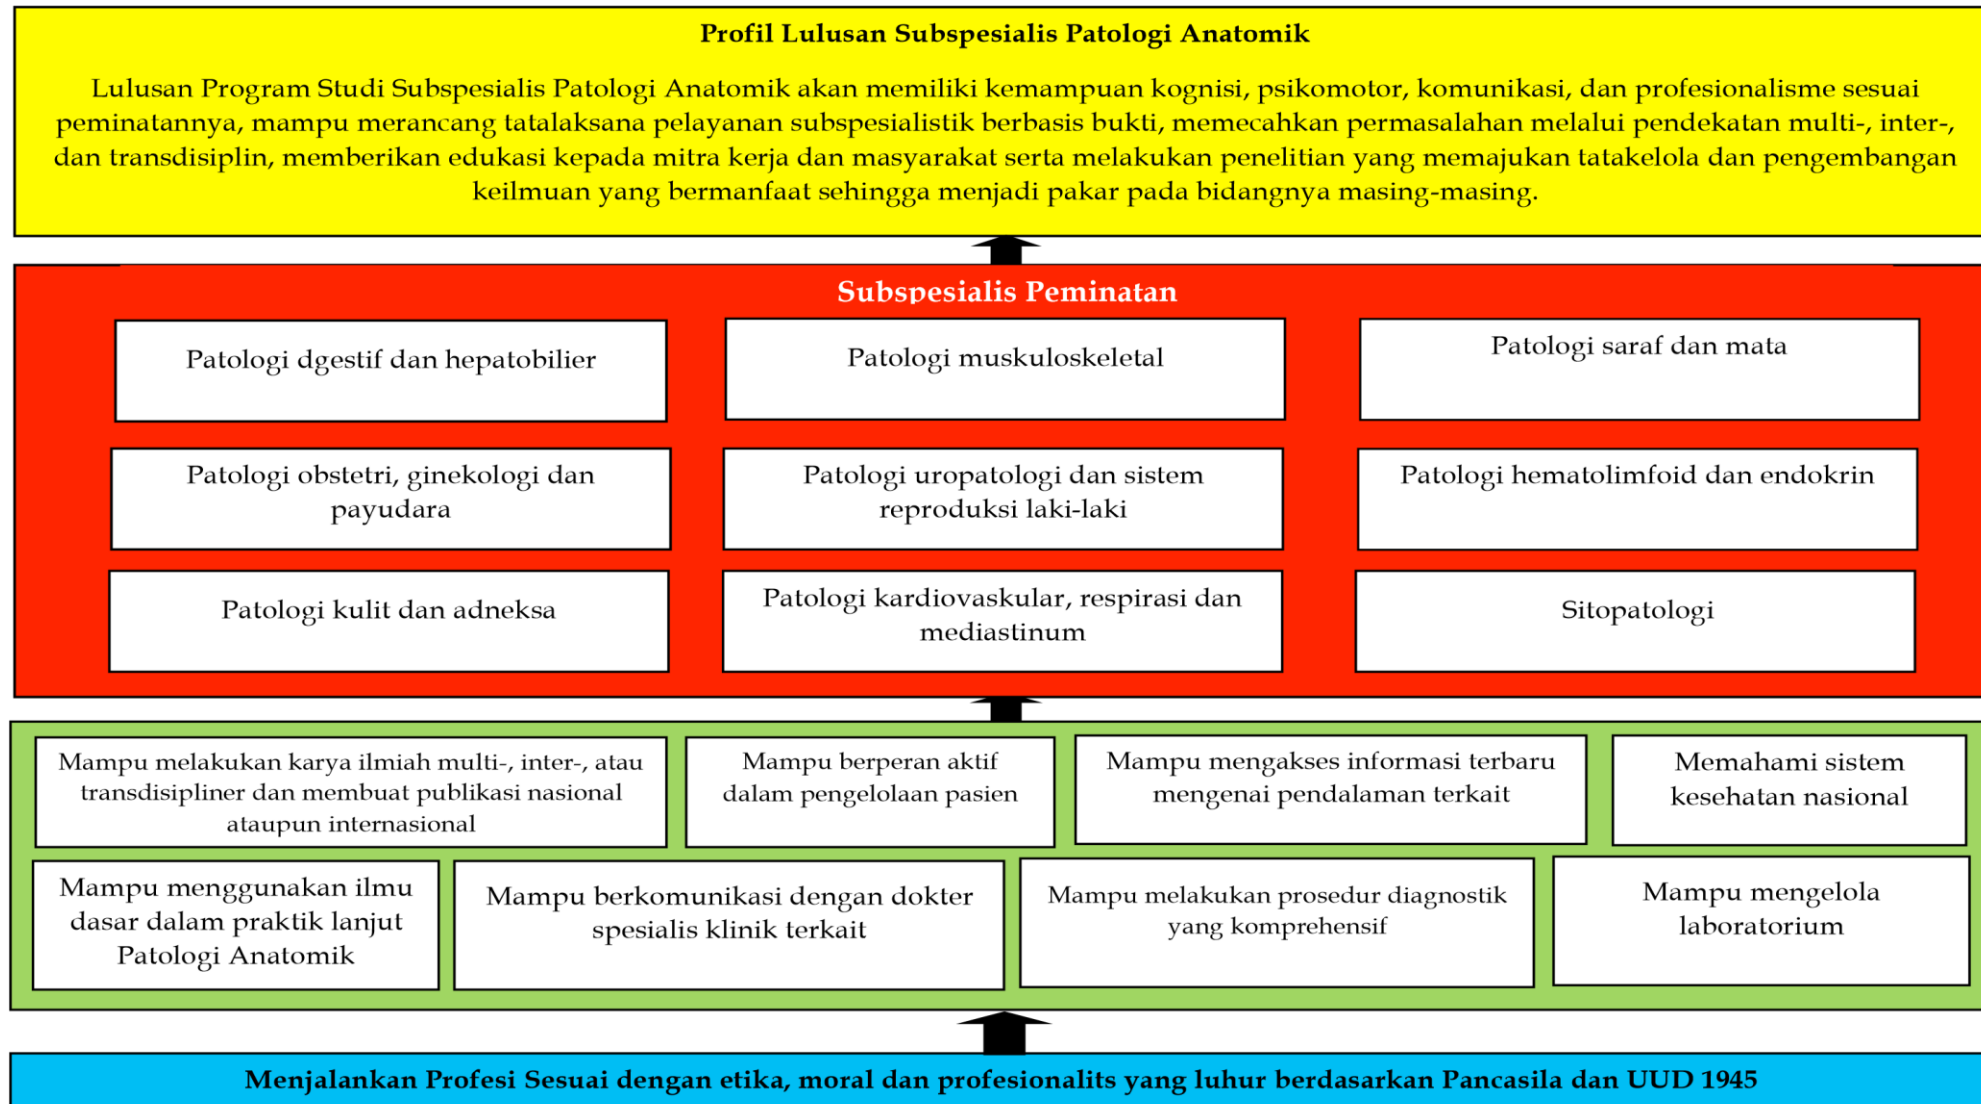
Profil Lulusan Subspesialis Patologi Anatomik

Lulusan Program Studi Subspesialis Patologi Anatomik akan memiliki kemampuan kognisi, psikomotor, komunikasi, dan profesionalisme sesuai peminatannya, mampu merancang tatalaksana pelayanan subspesialistik berbasis bukti, memecahkan permasalahan melalui pendekatan multi-, inter-, dan transdisiplin, memberikan edukasi kepada mitra kerja dan masyarakat serta melakukan penelitian yang memajukan tatakelola dan pengembangan keilmuan yang bermanfaat sehingga menjadi pakar pada bidangnya masing-masing.

Subspesialis Peminatan

Patologi dgestif dan hepatobilier

Patologi muskuloskeletal

Patologi saraf dan mata

Patologi obstetri, ginekologi dan payudara

Patologi uropatologi dan sistem reproduksi laki-laki

Patologi hematolimfoid dan endokrin

Patologi kulit dan adneksa

Patologi kardiovaskular, respirasi dan mediastinum

Sitopatologi

Mampu melakukan karya ilmiah multi-, inter-, atau transdisipliner dan membuat publikasi nasional ataupun internasional

Mampu berperan aktif dalam pengelolaan pasien

Mampu mengakses informasi terbaru mengenai pendalaman terkait

Memahami sistem kesehatan nasional

Mampu menggunakan ilmu dasar dalam praktik lanjut Patologi Anatomik

Mampu berkomunikasi dengan dokter spesialis klinik terkait

Mampu melakukan prosedur diagnostik yang komprehensif

Mampu mengelola laboratorium

Menjalankan Profesi Sesuai dengan etika, moral dan profesionalits yang luhur berdasarkan Pancasila dan UUD 1945